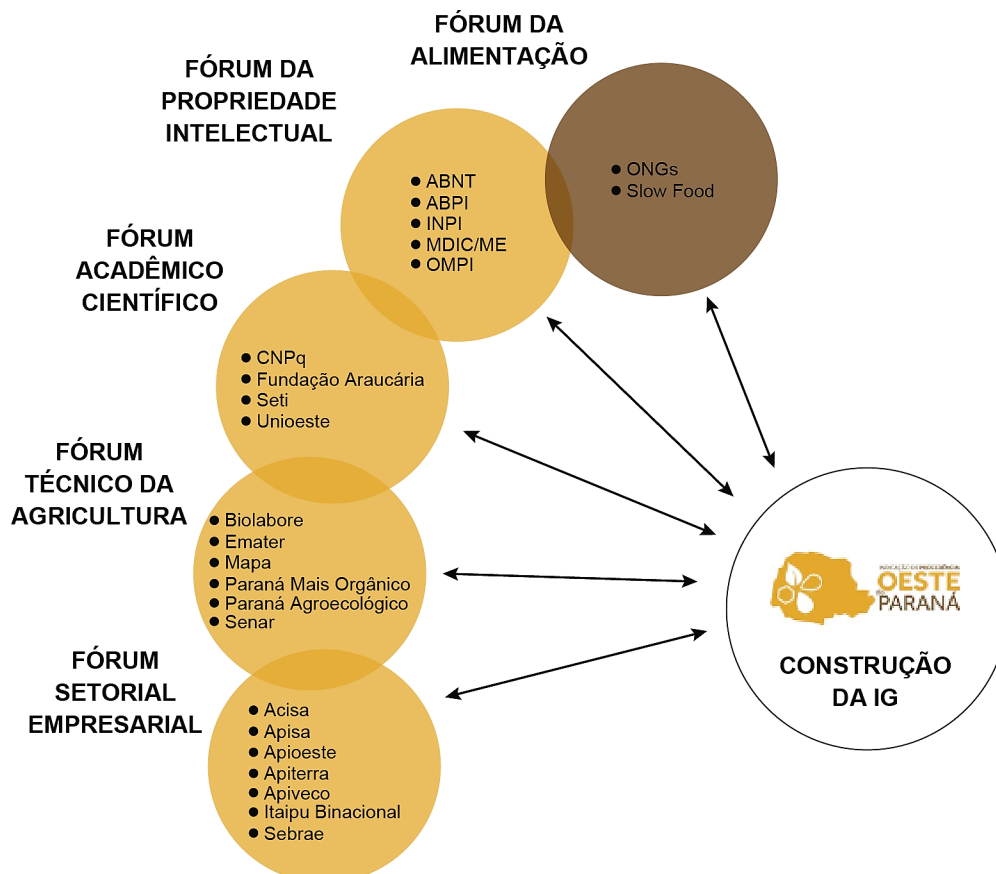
FÓRUM DA ALIMENTAÇÃO

- ONGs
- Slow Food

FÓRUM DA PROPRIEDADE INTELECTUAL

- ABNT
- ABPI
- INPI
- MDIC/ME
- OMPI

FÓRUM ACADÊMICO CIENTÍFICO

- CNPq
- Fundação Araucária
- Seti
- Unioeste

FÓRUM TÉCNICO DA AGRICULTURA

- Biolabore
- Emater
- Mapa
- Paraná Mais Orgânico
- Paraná Agroecológico
- Senar

FÓRUM SETORIAL EMPRESARIAL

- Acisa
- Apisa
- Apioeste
- Apiterra
- Apiveco
- Itaipu Binacional
- Sebrae

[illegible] OESTE DO PARANÁ

CONSTRUÇÃO DA IG